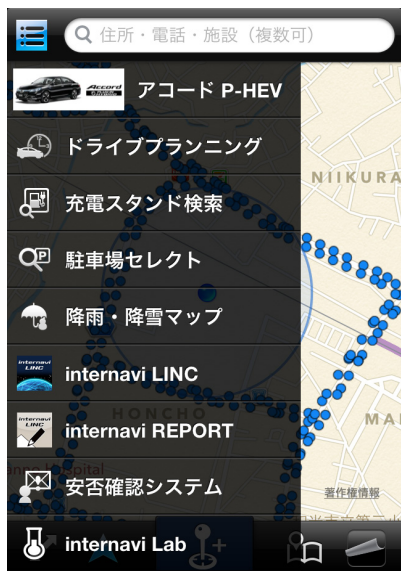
住所・電話・施設（複数可）

Accord

アコード P-HEV

ドライブプランニング

充電スタンド検索

駐車場セレクト

降雨・降雪マップ

internavi LINC

internavi LINC

internavi REPORT

安否確認システム

internavi Lab

NIIKURA

HONCHO

MA

著作権情報